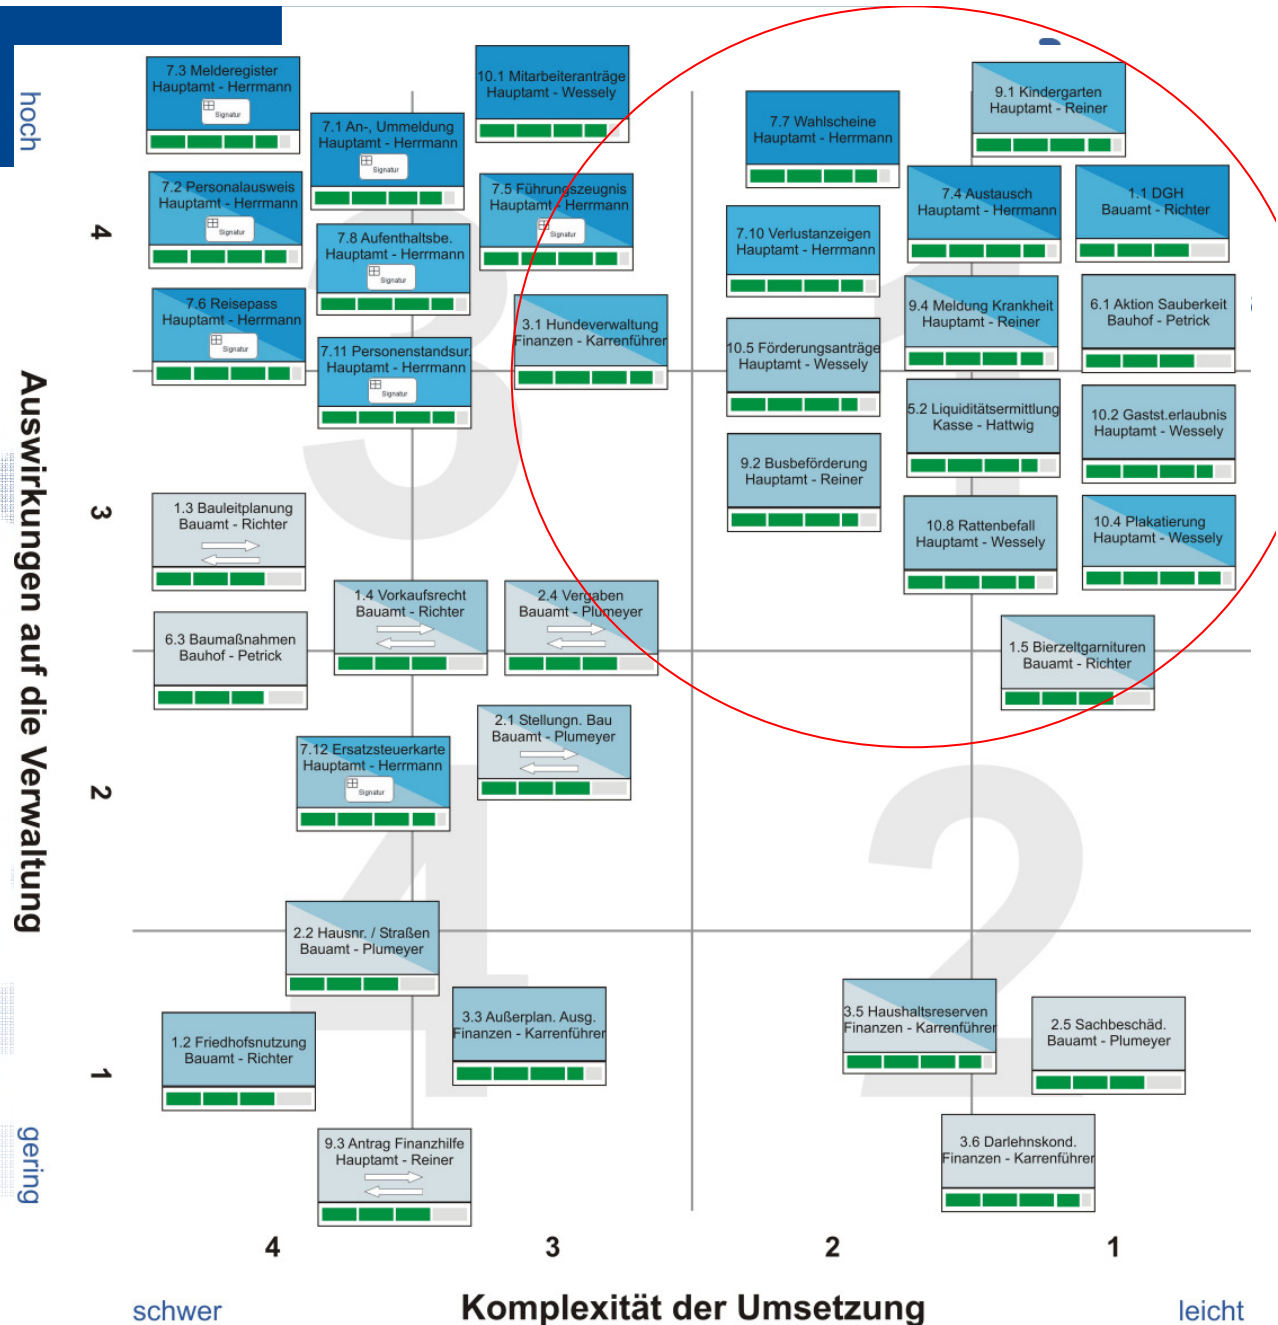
hoch

Auswirkungen auf die Verwaltung

gering

4

3

2

1

7.3 Melderegister
Hauptamt - Herrmann
Signatur

7.1 An-, Ummeldung
Hauptamt - Herrmann
Signatur

10.1 Mitarbeiteranträge
Hauptamt - Wessely

7.7 Wahlscheine
Hauptamt - Herrmann

9.1 Kindergarten
Hauptamt - Reiner

7.2 Personalausweis
Hauptamt - Herrmann
Signatur

7.5 Führungszeugnis
Hauptamt - Herrmann
Signatur

7.4 Austausch
Hauptamt - Herrmann

1.1 DGH
Bauamt - Richter

7.8 Aufenthaltsbe.
Hauptamt - Herrmann
Signatur

7.10 Verlustanzeigen
Hauptamt - Herrmann

7.6 Reisepass
Hauptamt - Herrmann
Signatur

3.1 Hundeverwaltung
Finanzen - Karrenführer

9.4 Meldung Krankheit
Hauptamt - Reiner

6.1 Aktion Sauberkeit
Bauhof - Petrick

7.11 Personenstandsur.
Hauptamt - Herrmann
Signatur

10.5 Förderungsanträge
Hauptamt - Wessely

5.2 Liquiditätsermittlung
Kasse - Hattwig

10.2 Gaststt.erlaubnis
Hauptamt - Wessely

9.2 Busbeförderung
Hauptamt - Reiner

1.3 Bauleitplanung
Bauamt - Richter

10.8 Rattenbefall
Hauptamt - Wessely

10.4 Plakatierung
Hauptamt - Wessely

1.4 Vorkaufsrecht
Bauamt - Richter

2.4 Vergaben
Bauamt - Plumeyer

6.3 Baumaßnahmen
Bauhof - Petrick

1.5 Bierzeltgarnituren
Bauamt - Richter

2.1 Stellungn. Bau
Bauamt - Plumeyer

7.12 Ersatzsteuerkarte
Hauptamt - Herrmann
Signatur

2.2 Hausnr. / Straßen
Bauamt - Plumeyer

3.3 Außerplan. Ausg.
Finanzen - Karrenführer

3.5 Haushaltsreserven
Finanzen - Karrenführer

2.5 Sachbeschäd.
Bauamt - Plumeyer

1.2 Friedhofsnutzung
Bauamt - Richter

9.3 Antrag Finanzhilfe
Hauptamt - Reiner

3.6 Darlehnskond.
Finanzen - Karrenführer

4

3

2

1

schwer

Komplexität der Umsetzung

leicht